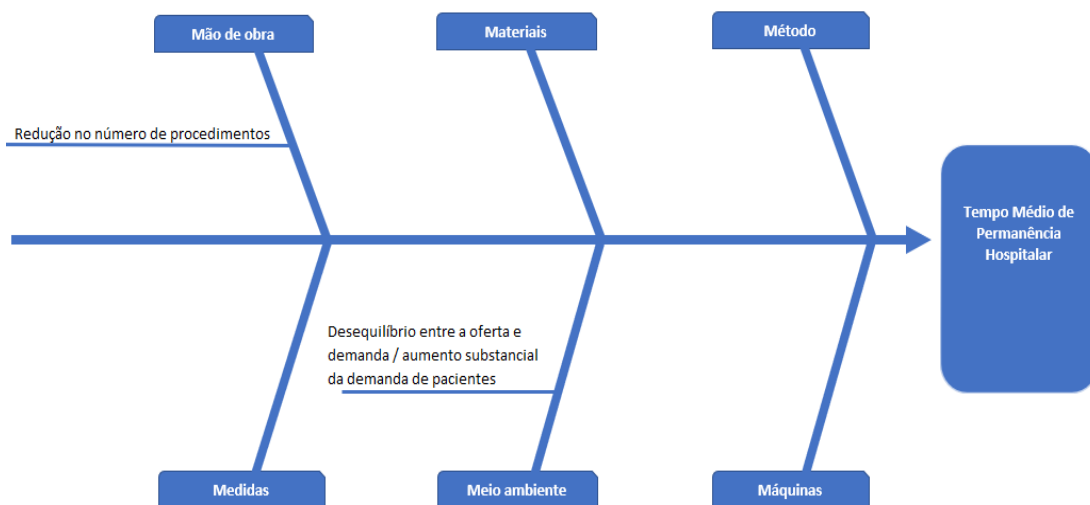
Mão de obra

Materiais

Método

Redução no número de procedimentos

Tempo Médio de Permanência Hospitalar

Desequilíbrio entre a oferta e demanda / aumento substancial da demanda de pacientes

Medidas

Meio ambiente

Máquinas